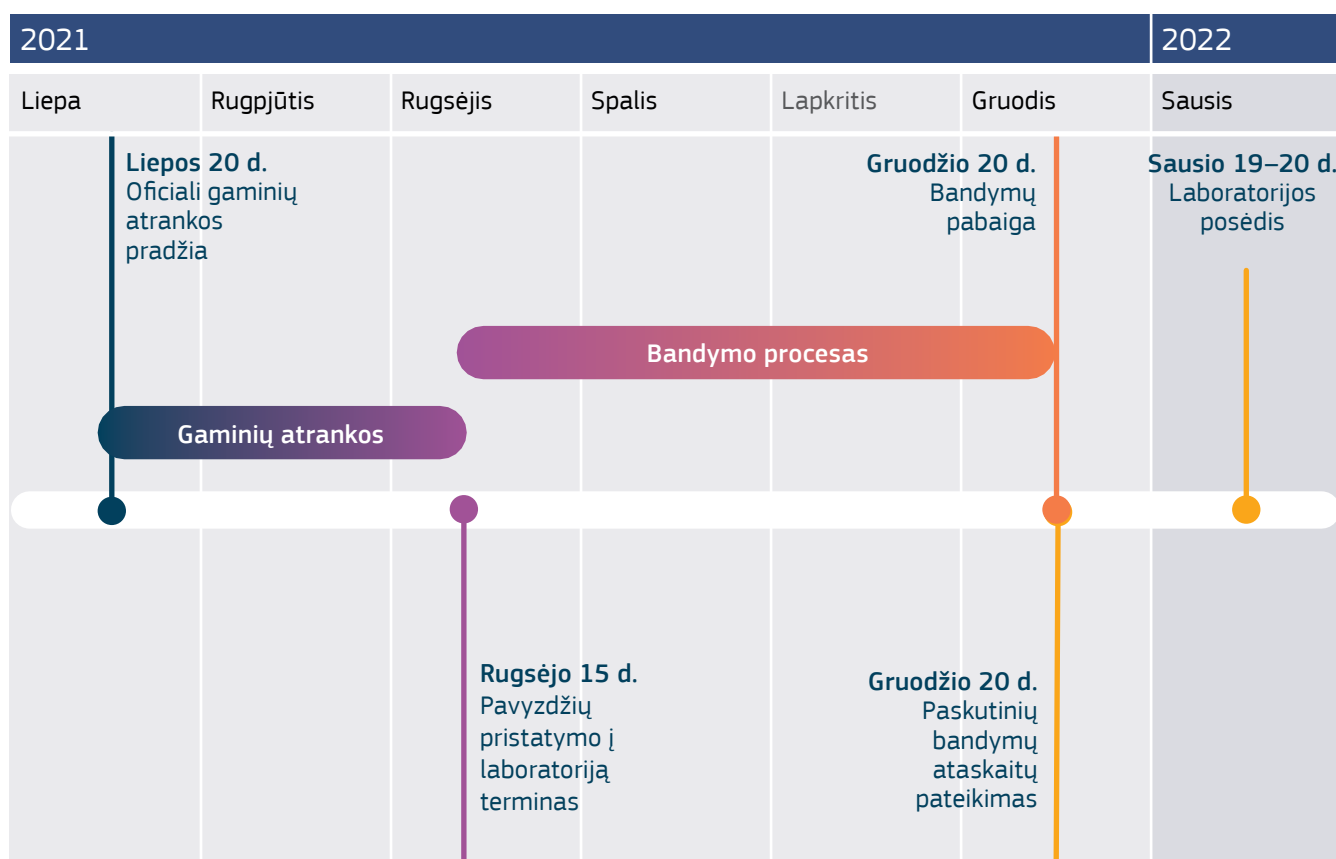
2021

2022

| Liepa | Rugpjūtis | Rugsėjis | Spalis | Lapkritis | Gruodis | Sausis |
|---|---|---|---|---|---|---|

**Liepos 20 d.**
Oficiali gaminių atrankos pradžia

**Gruodžio 20 d.**
Bandymų pabaiga

**Sausio 19–20 d.**
Laboratorijos posėdis

Bandymo procesas

Gaminių atrankos

**Rugsėjo 15 d.**
Pavyzdžių pristatymo į laboratoriją terminas

**Gruodžio 20 d.**
Paskutinių bandymų ataskaitų pateikimas